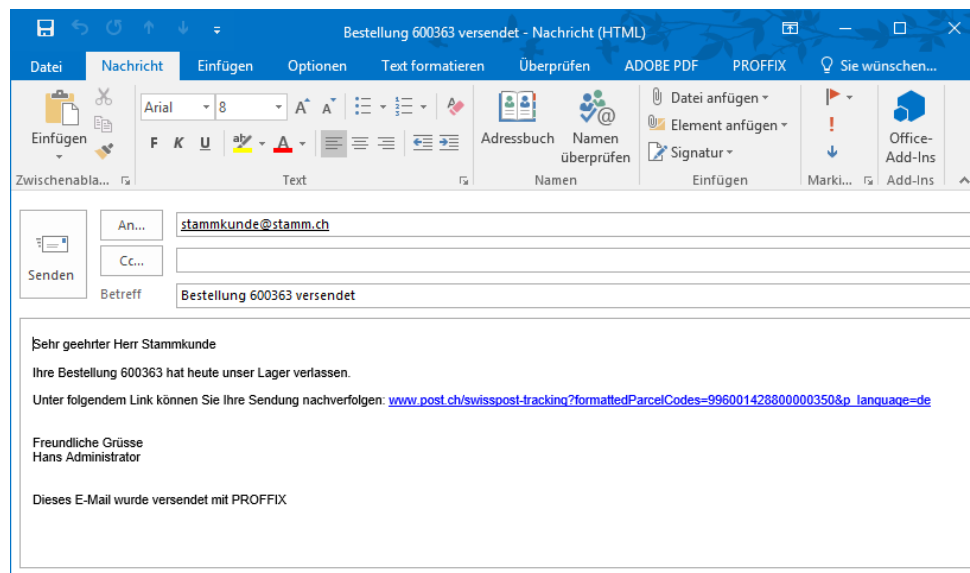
Bestellung 600363 versendet - Nachricht (HTML)

Datei Nachricht Einfügen Optionen Text formatieren Überprüfen ADOBE PDF PROFFIX Sie wünschen...

Einfügen
Zwischenabla...

Arial 8
F K U
Text

Adressbuch Namen überprüfen
Namen

Datei anfügen
Element anfügen
Signatur
Einfügen

Marki...

Office-Add-Ins
Add-Ins

Senden
An... stammkunde@stamm.ch
Cc...
Betreff Bestellung 600363 versendet

Sehr geehrter Herr Stammkunde

Ihre Bestellung 600363 hat heute unser Lager verlassen.

Unter folgendem Link können Sie Ihre Sendung nachverfolgen: www.post.ch/swisspost-tracking?formattedParcelCodes=996001428800000350&p_language=de

Freundliche Grüsse
Hans Administrator

Dieses E-Mail wurde versendet mit PROFFIX